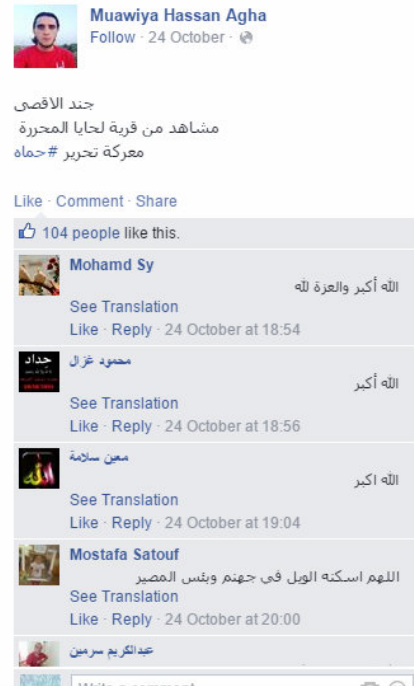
Muawiya Hassan Agha
Follow · 24 October ·

جند الاقصى
مشاهد من قرية لحايا المحررة
معركة تحرير #حماه

Like · Comment · Share

104 people like this.

Mohamd Sy
الله أكبر والعزة لله
See Translation
Like · Reply · 24 October at 18:54

محمود غزال
الله أكبر
See Translation
Like · Reply · 24 October at 18:56

معين سلامة
الله اكبر
See Translation
Like · Reply · 24 October at 19:04

Mostafa Satouf
اللهم اسكنه الويل فى جهنم وبئس المصير
See Translation
Like · Reply · 24 October at 20:00

عبدالكريم سرمين

Write a comment...